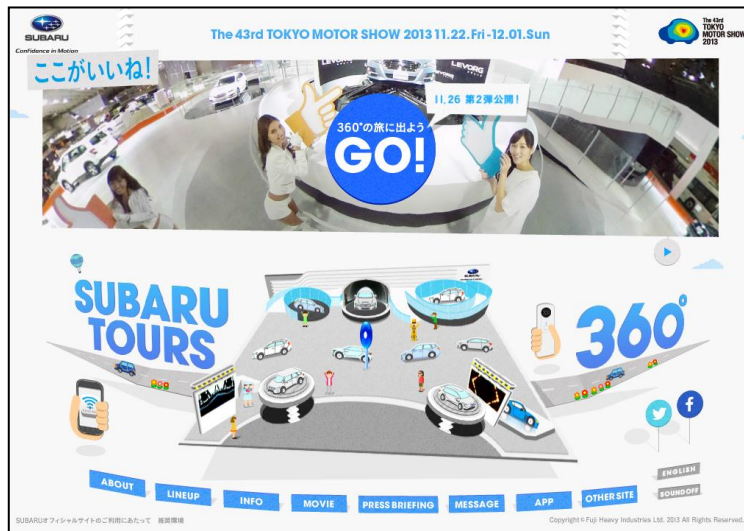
SUBARU
Confidence in Motion

The 43rd TOKYO MOTOR SHOW 2013 11.22.Fri-12.01.Sun

The 43rd TOKYO MOTOR SHOW 2013

ここがいいね!

LEVORG

11.26 第2弾公開!

360°の旅に出よう
GO!

SUBARU TOURS

360°

ABOUT
LINEUP
INFO
MOVIE
PRESS BRIEFING
MESSAGE
APP
OTHER SITE

ENGLISH
SOUND OFF

SUBARUオフィシャルサイトのご利用にあたって　推奨環境

Copyright © Fuji Heavy Industries Ltd. 2013 All Rights Reserved.